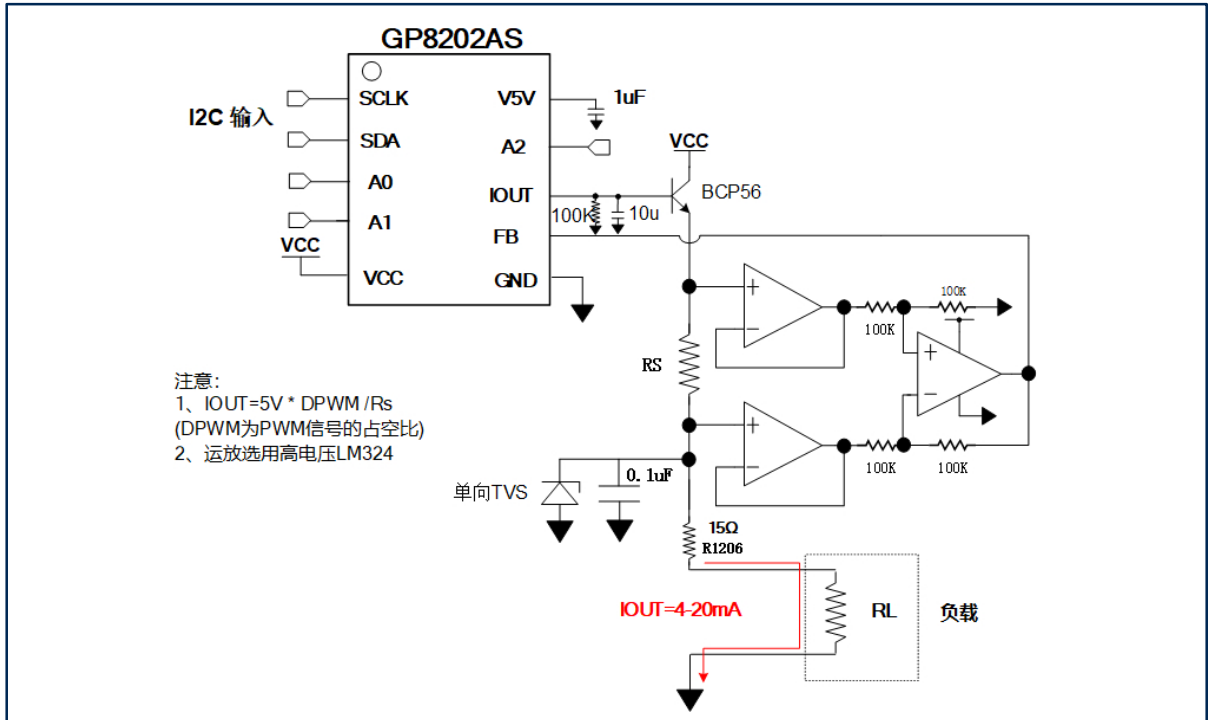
GP8202AS

I2C 输入

SCLK
SDA
A0
A1
VCC

V5V
A2
IOUT
FB
GND

1uF

VCC

VCC

BCP56

100K

10u

RS

100K

100K

100K

100K

100K

注意:
1、IOUT=5V * DPWM /Rs
(DPWM为PWM信号的占空比)
2、运放选用高电压LM324

单向TVS

0. 1uF

15Ω
R1206

IOUT=4-20mA

RL

负载